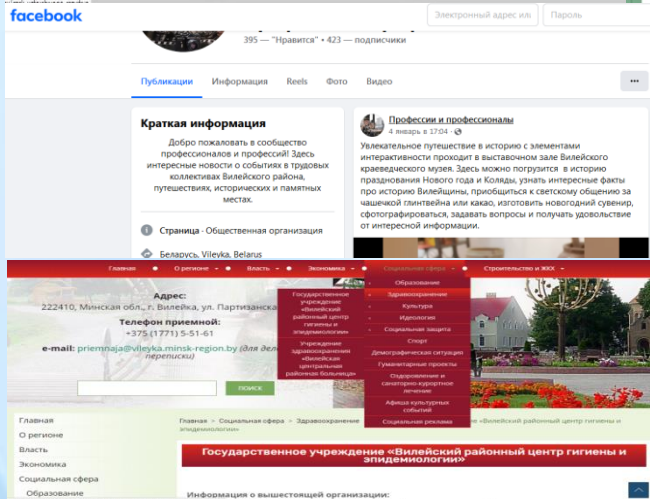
facebook

Электронный адрес или

Пароль

395 — "Нравится" • 423 — подписчики

Публикации Информация Reels Фото Видео •••

Краткая информация

Добро пожаловать в сообщество профессионалов и профессий! Здесь интересные новости о событиях в трудовых коллективах Вилейского района, путешествиях, исторических и памятных местах.

Страница · Общественная организация

Беларусь, Vileyka, Belarus

Профессии и профессионалы
4 январь в 17:04 ·

Увлекательное путешествие в историю с элементами интерактивности проходит в выставочном зале Вилейского краеведческого музея. Здесь можно погрузится в историю празднования Нового года и Коляды, узнать интересные факты про историю Вилейщины, приобщиться к светскому общению за чашечкой глинтвейна или какао, изготовить новогодний сувенир, сфотографироваться, задавать вопросы и получать удовольствие от интересной информации.

Главная • О регионе • Власть • Экономика • Социальная сфера • Строительство и ЖКХ •

Адрес:
222410, Минская обл., г. Вилейка, ул. Партизанская

Телефон приемной:
+375 (1771) 5-51-61

e-mail: priemnaja@vileyka.minsk-region.by (для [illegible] переписки)

ПОИСК

Государственное учреждение «Вилейский районный центр гигиены и эпидемиологии»

Учреждение здравоохранения «Вилейская центральная районная больница»

Образование
Здравоохранение
Культура
Идеология
Социальная защита
Спорт
Демографическая ситуация
Гуманитарные проекты
Оздоровление и санаторно-курортное лечение
Афиша культурных событий
Социальная реклама

Главная
О регионе
Власть
Экономика
Социальная сфера
Образование

Главная > Социальная сфера > Здравоохранение > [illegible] «Вилейский районный центр гигиены и эпидемиологии»

Государственное учреждение «Вилейский районный центр гигиены и эпидемиологии»

Информация о вышестоящей организации: